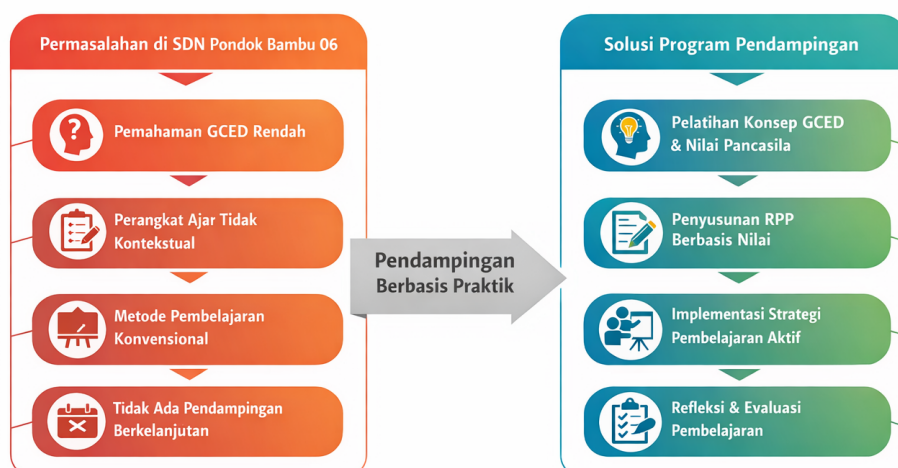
Permasalahan di SDN Pondok Bambu 06

Pemahaman GCED Rendah

Perangkat Ajar Tidak Kontekstual

Metode Pembelajaran Konvensional

Tidak Ada Pendampingan Berkelanjutan

Pendampingan Berbasis Praktik

Solusi Program Pendampingan

Pelatihan Konsep GCED & Nilai Pancasila

Penyusunan RPP Berbasis Nilai

Implementasi Strategi Pembelajaran Aktif

Refleksi & Evaluasi Pembelajaran